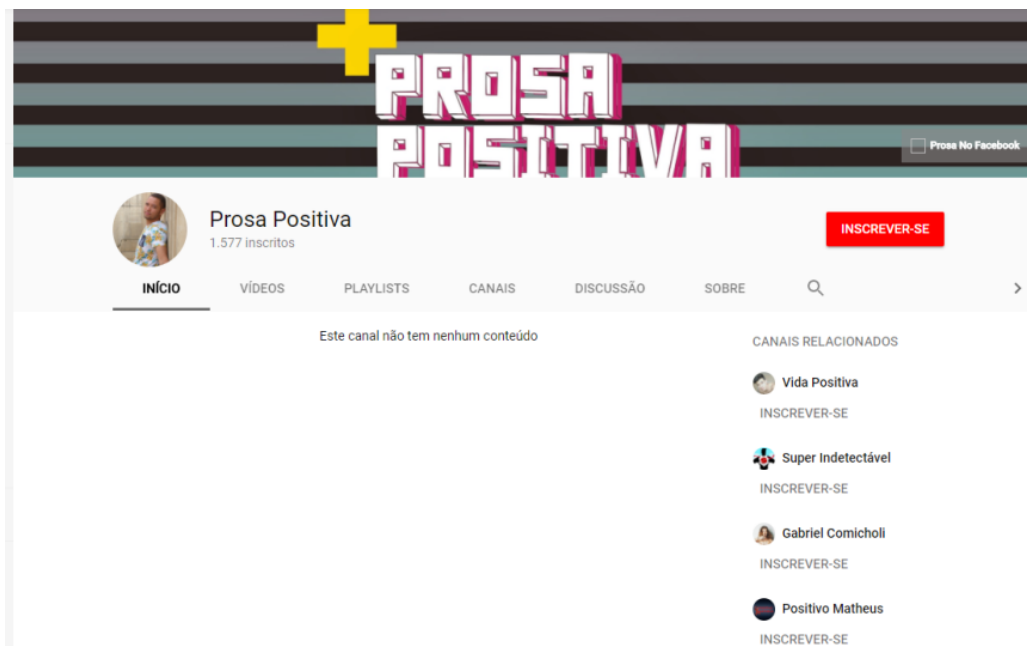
+ PROSA POSITIVA

Prosa No Facebook

Prosa Positiva
1.577 inscritos

INSCREVER-SE

INÍCIO VÍDEOS PLAYLISTS CANAIS DISCUSSÃO SOBRE

Este canal não tem nenhum conteúdo

CANAIS RELACIONADOS

Vida Positiva
INSCREVER-SE

Super Indetectável
INSCREVER-SE

Gabriel Comicholi
INSCREVER-SE

Positivo Matheus
INSCREVER-SE